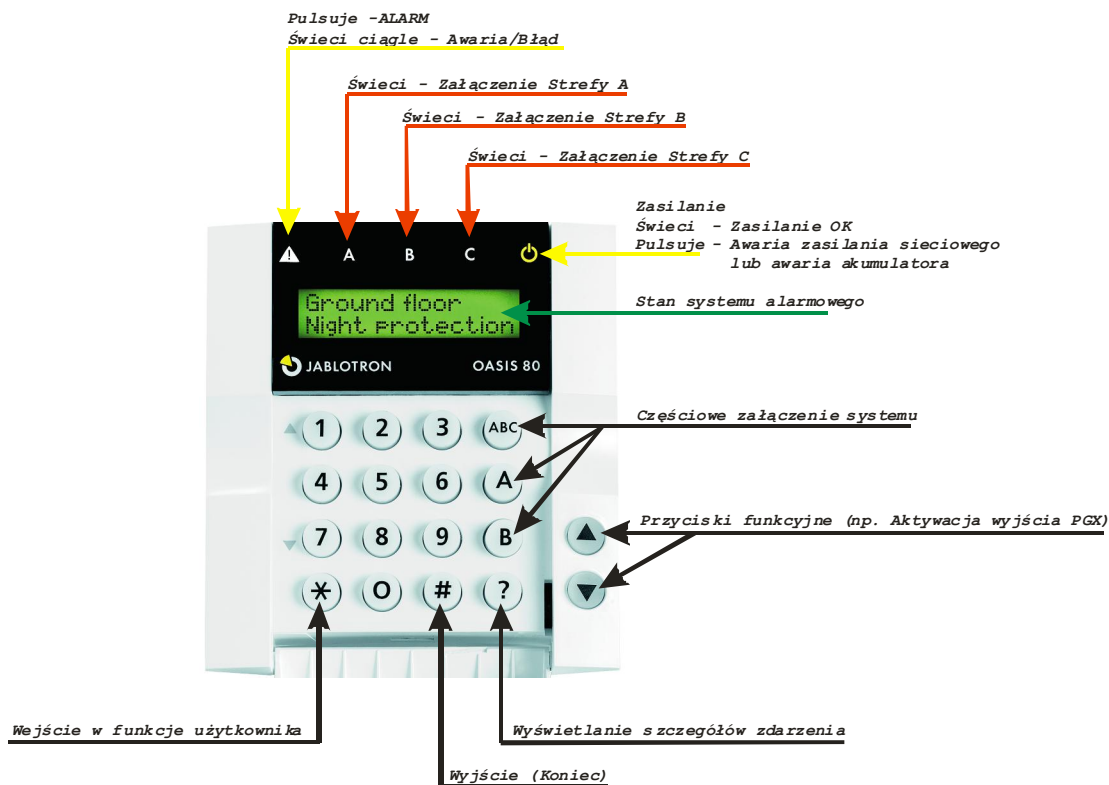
Pulsuje -ALARM
Świeci ciągle - Awaria/Błąd

Świeci - Załączenie Strefy A

Świeci - Załączenie Strefy B

Świeci - Załączenie Strefy C

Zasilanie
Świeci - Zasilanie OK
Pulsuje - Awaria zasilania sieciowego lub awaria akumulatora

A B C

Ground floor
Night protection

Stan systemu alarmowego

JABLOTRON OASIS 80

Częściowe załączenie systemu

1 2 3 ABC
4 5 6 A
7 8 9 B
* 0 # ?

Przyciski funkcyjne (np. Aktywacja wyjścia PGX)

Wejście w funkcje użytkownika

Wyświetlanie szczegółów zdarzenia

Wyjście (Koniec)